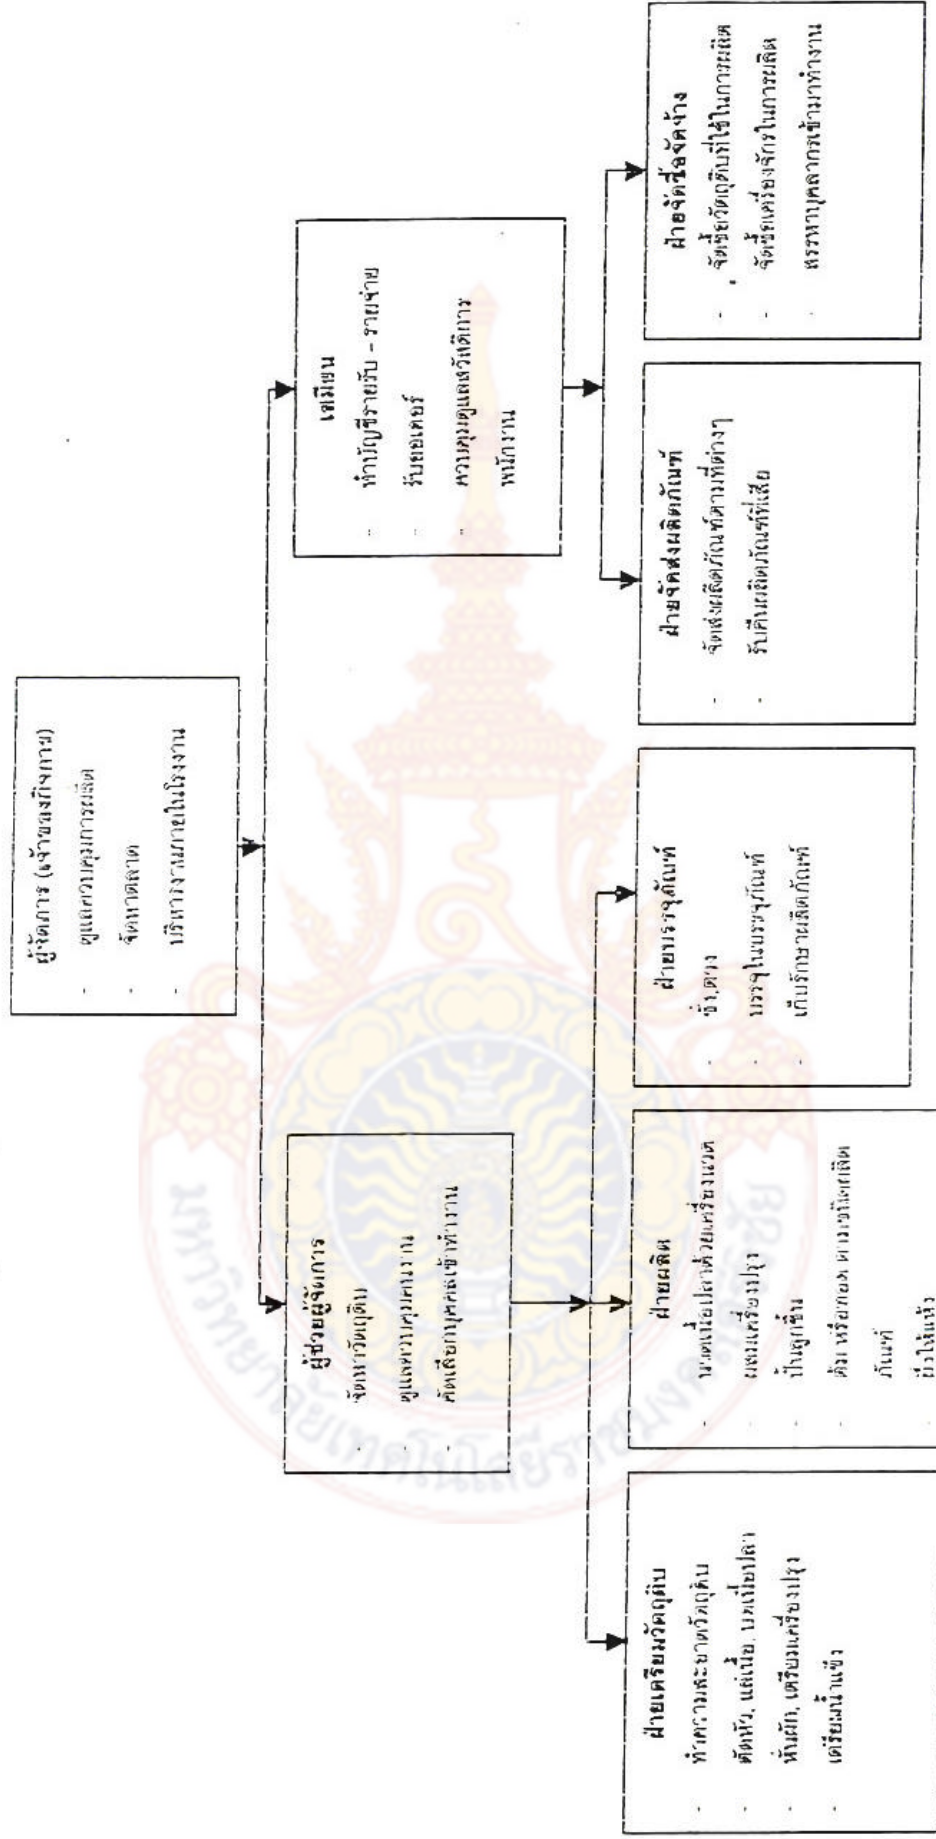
ผู้จัดการ (เจ้าของกิจการ)
- ดูแลควบคุมการผลิต
- จัดหาตลาด
- บริหารงานภายในโรงงาน

ผู้ช่วยผู้จัดการ
- จัดหาวัตถุดิบ
- ดูแลความเรียบร้อย
- คัดเลือกบุคคลเข้าทำงาน

เสมียน
- ทำบัญชีรายรับ - รายจ่าย
- รับยอดเตอร์
- ควบคุมดูแลสวัสดิการพนักงาน

ฝ่ายเตรียมวัตถุดิบ
- ทำความสะอาดวัตถุดิบ
- ตัดหัว, แล่เนื้อ, บดเนื้อปลา
- หั่นผัก, เตรียมเครื่องปรุง
- เตรียมน้ำแข็ง

ฝ่ายผลิต
- นวดเนื้อปลาด้วยเครื่องนวด
- ผสมเครื่องปรุง
- ปั้นลูกชิ้น
- ต้ม หรือทอด ตามชนิดผลิตภัณฑ์
- ทำให้แห้ง

ฝ่ายบรรจุภัณฑ์
- ชั่ง ตวง
- บรรจุในบรรจุภัณฑ์
- เก็บรักษาผลิตภัณฑ์

ฝ่ายจัดส่งผลิตภัณฑ์
- จัดส่งผลิตภัณฑ์ตามที่ต่างๆ
- รับคืนผลิตภัณฑ์ที่เสีย

ฝ่ายจัดซื้อจัดจ้าง
- จัดซื้อวัตถุดิบที่ใช้ในการผลิต
- จัดซื้อเครื่องจักรในการผลิต
- สรรหาบุคลากรเข้ามาทำงาน